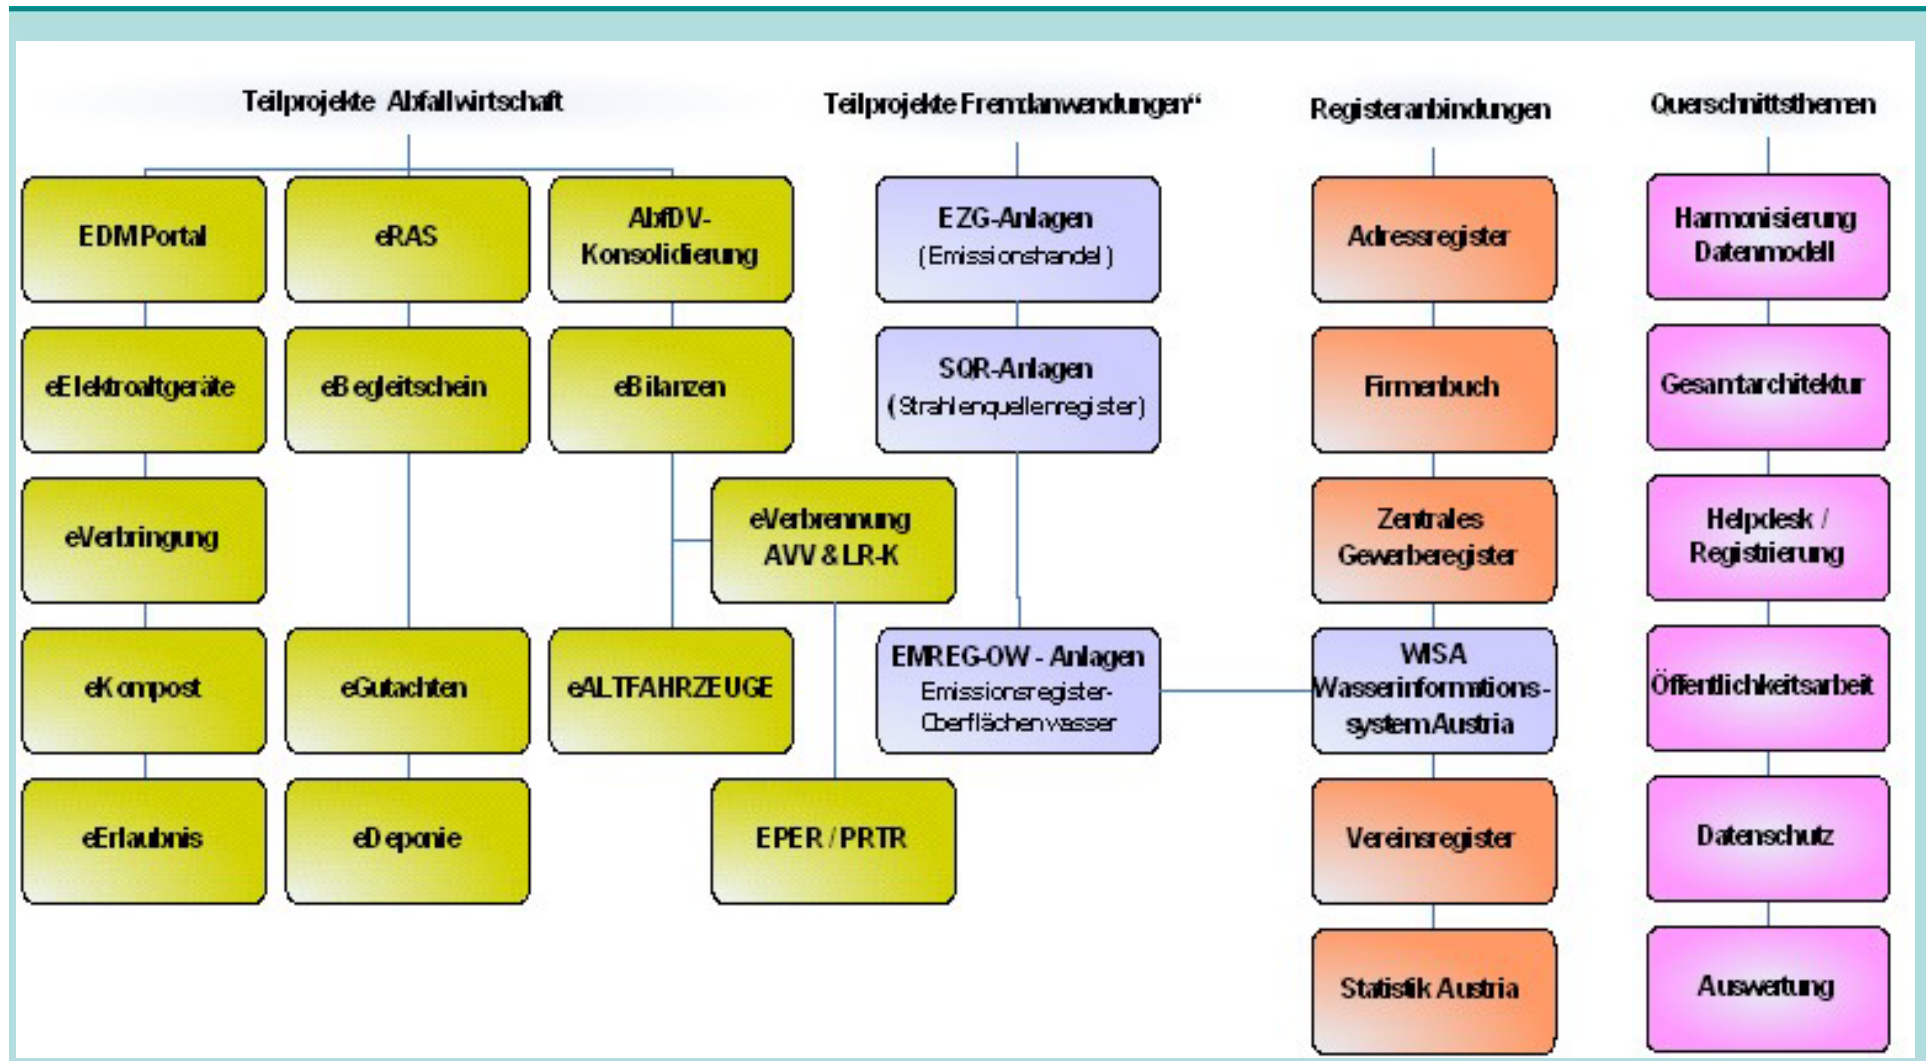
Teilprojekte Abfallwirtschaft

Teilprojekte Fremdanwendungen"

Registeranbindungen

Querschnittsthemen

EDM Portal

eRAS

AbfDV-Konsolidierung

eElektroaltgeräte

eBegleitschein

eBilanzen

eVerbringung

eVerbrennung AVV & LR-K

eKompost

eGutachten

eALTFAHRZEUGE

eErlaubnis

eDeponie

EPER / PRTR

EZG-Anlagen (Emissionshandel)

SQR-Anlagen (Strahlenquellenregister)

EMREG-OW - Anlagen Emissionsregister-Oberflächenwasser

Adressregister

Firmenbuch

Zentrales Gewerberegister

WISA Wasserinformations-system Austria

Vereinsregister

Statistik Austria

Harmonisierung Datenmodell

Gesamtarchitektur

Helpdesk / Registrierung

Öffentlichkeitsarbeit

Datenschutz

Auswertung